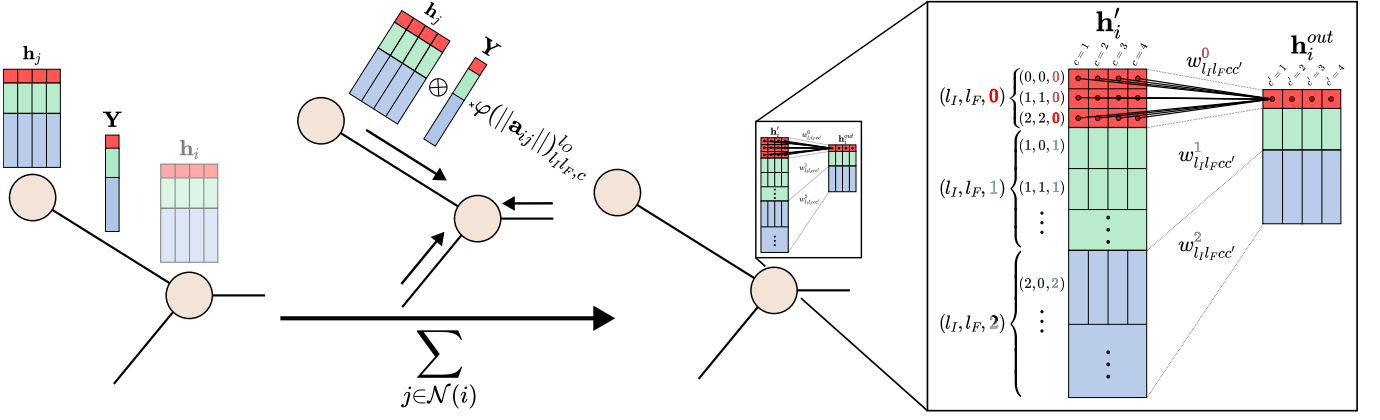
$\mathbf{h}_j$

$\mathbf{Y}$

$\mathbf{h}_i$

$\mathbf{h}_j$

$\mathbf{Y}$

$\oplus$

$\varphi(||\mathbf{a}_{ij}||)^{l_O}_{l_I l_F, c}$

$\sum_{j \in \mathcal{N}(i)}$

$\mathbf{h}'_i$

$\mathbf{h}^{out}_i$

$w^0_{l_I l_F cc'}$

$w^1_{l_I l_F cc'}$

$w^2_{l_I l_F cc'}$

$c=1$ $c=2$ $c=3$ $c=4$

$c'=1$ $c'=2$ $c'=3$ $c'=4$

$(l_I, l_F, \mathbf{0})$
$(0,0,0)$
$(1,1,0)$
$(2,2,0)$

$(l_I, l_F, 1)$
$(1,0,1)$
$(1,1,1)$
$\vdots$

$(l_I, l_F, \mathbf{2})$
$(2,0,2)$
$\vdots$

$\vdots$
$\vdots$